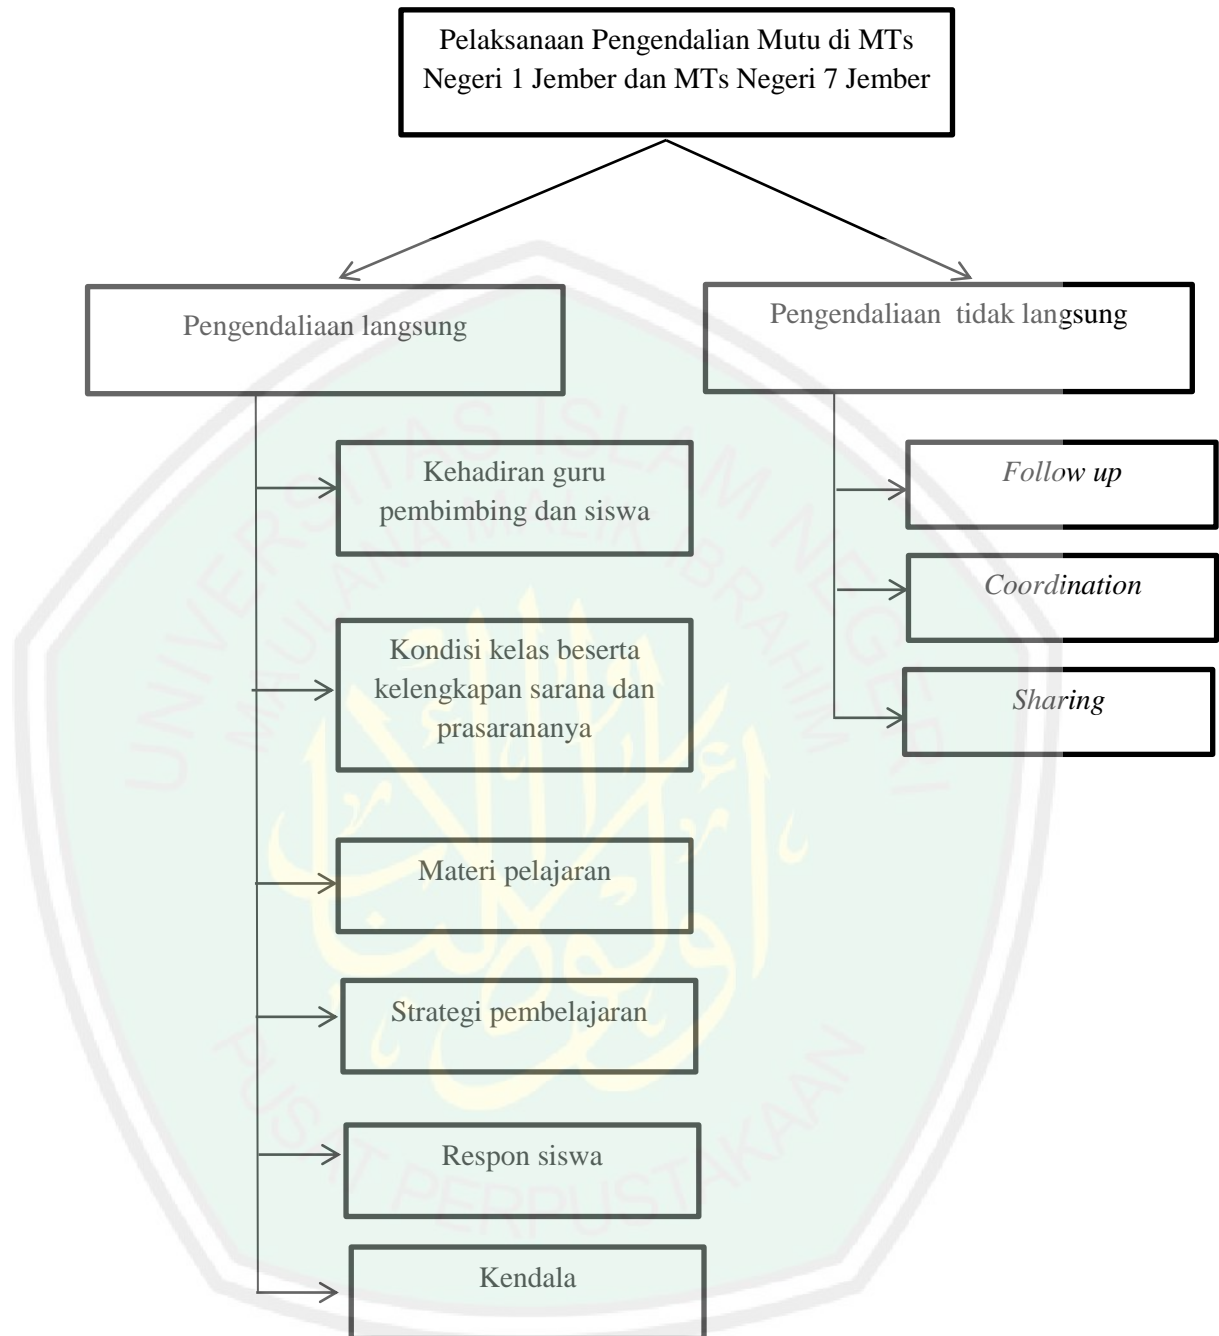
Pelaksanaan Pengendalian Mutu di MTs Negeri 1 Jember dan MTs Negeri 7 Jember

Pengendaliaan langsung

Pengendaliaan tidak langsung

Kehadiran guru pembimbing dan siswa

Kondisi kelas beserta kelengkapan sarana dan prasarananya

Materi pelajaran

Strategi pembelajaran

Respon siswa

Kendala

*Follow up*

*Coordination*

*Sharing*

UNIVERSITAS ISLAM NEGERI MAULANA MALIK IBRAHIM

PUSAT PERPUSTAKAAN